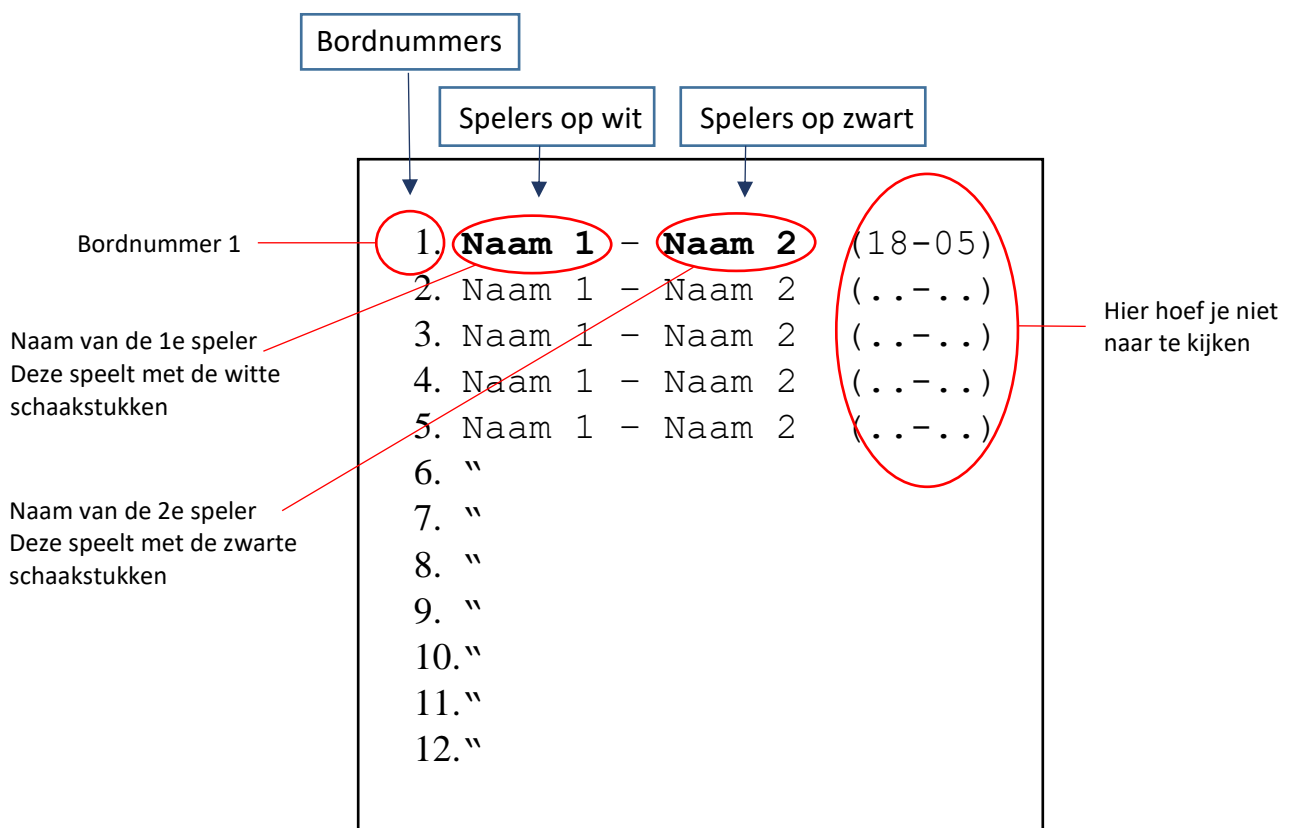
Bordnummers

Spelers op wit

Spelers op zwart

Bordnummer 1

Naam van de 1e speler
Deze speelt met de witte schaakstukken

Naam van de 2e speler
Deze speelt met de zwarte schaakstukken

1. **Naam 1** – **Naam 2** (18-05)
2. Naam 1 – Naam 2 (..-..)
3. Naam 1 – Naam 2 (..-..)
4. Naam 1 – Naam 2 (..-..)
5. Naam 1 – Naam 2 (..-..)
6. "
7. "
8. "
9. "
10. "
11. "
12. "

Hier hoef je niet naar te kijken